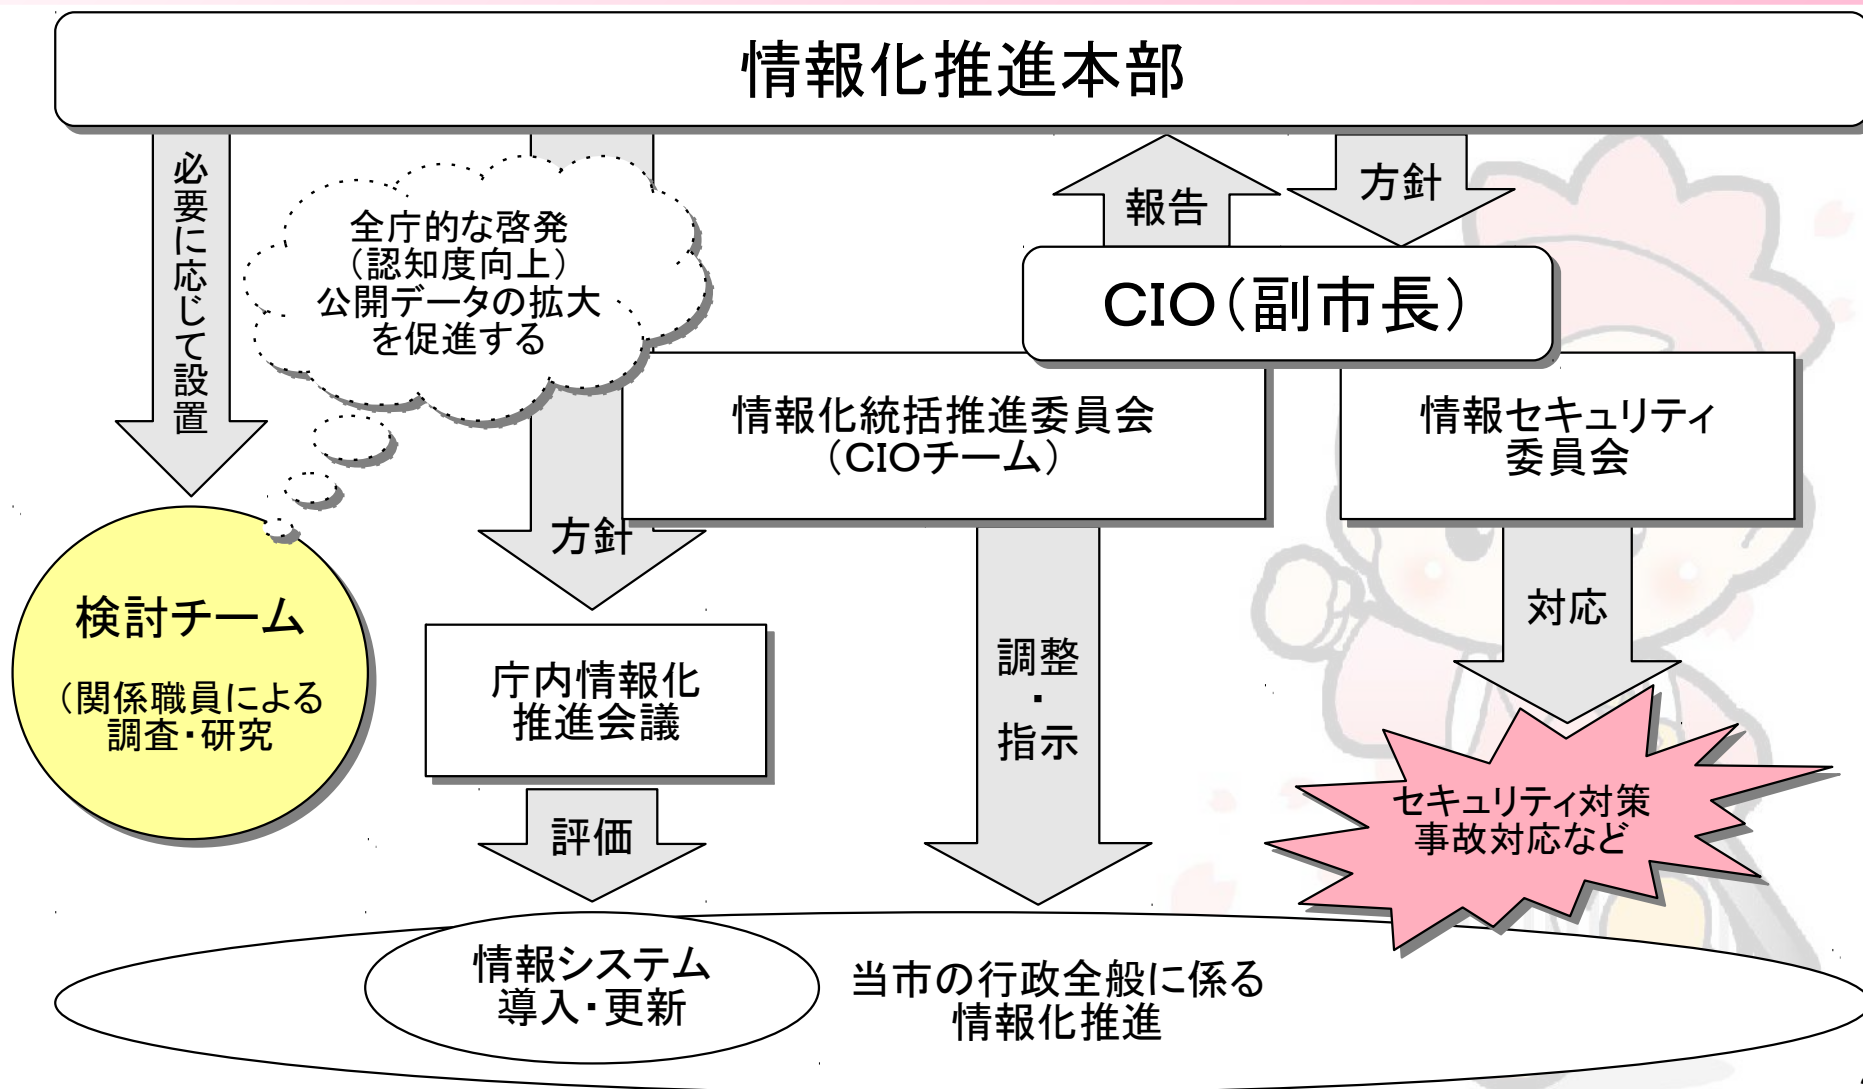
情報化推進本部

必要に応じて設置

全庁的な啓発
（認知度向上）
公開データの拡大
を促進する

報告

方針

CIO（副市長）

情報化統括推進委員会
（CIOチーム）

情報セキュリティ
委員会

方針

検討チーム

（関係職員による
調査・研究

庁内情報化
推進会議

調整
・
指示

対応

セキュリティ対策
事故対応など

評価

情報システム
導入・更新

当市の行政全般に係る
情報化推進